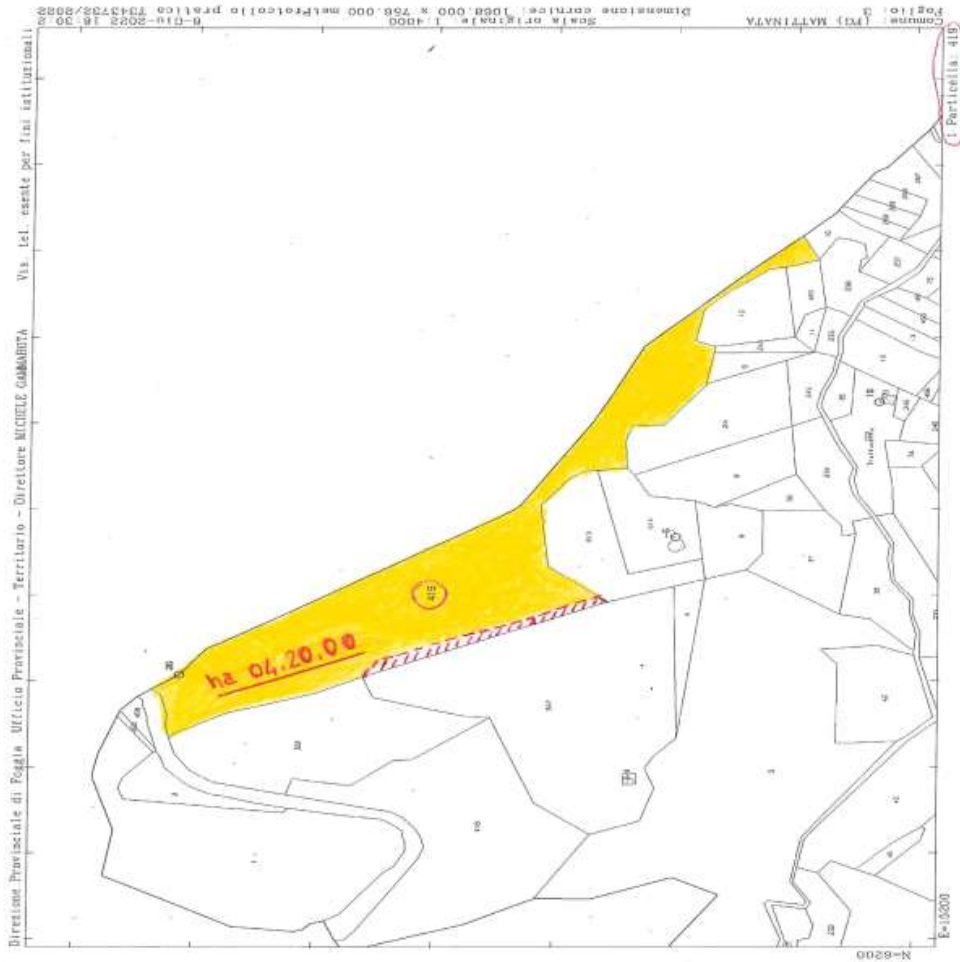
Comune: (FG) MATTINATA
Foglio: 3
Scala originale: 1:4000
Dimensione cornice: 1068.000 x 756.000 metri
Protocollo pratica T343735/2022
6-Giu-2022 16:30:2

1 Particella: 419

Direzione Provinciale di Foggia Ufficio Provinciale - Territorio - Direttore MICHELE GAMBATUTA Vis. tel. esente per fini istituzionali

419

ha 04.20.00

E=10000
N=6200